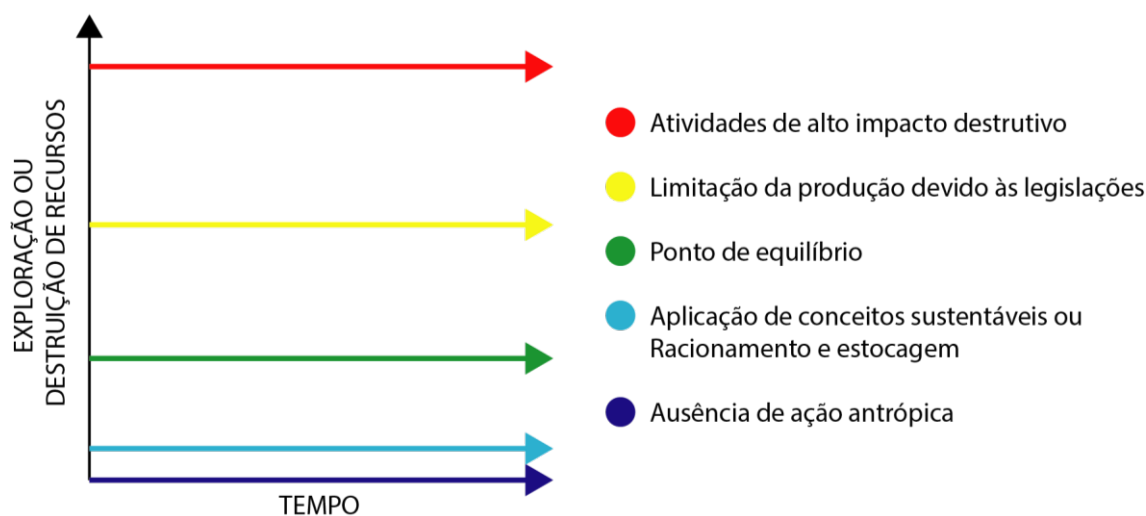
EXPLORAÇÃO OU DESTRUIÇÃO DE RECURSOS

TEMPO

Atividades de alto impacto destrutivo

Limitação da produção devido às legislações

Ponto de equilíbrio

Aplicação de conceitos sustentáveis ou Racionamento e estocagem

Ausência de ação antrópica